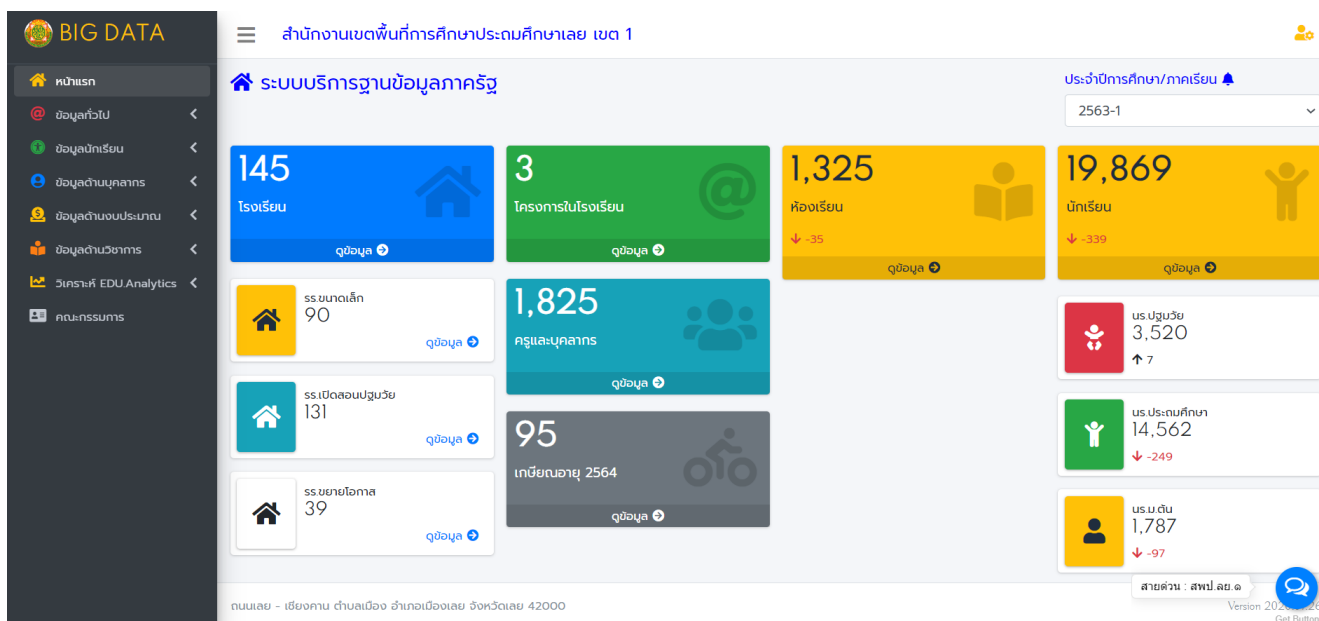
BIG DATA

หน้าแรก
ข้อมูลทั่วไป
ข้อมูลนักเรียน
ข้อมูลด้านบุคลากร
ข้อมูลด้านงบประมาณ
ข้อมูลด้านวิชาการ
วิเคราะห์ EDU.Analytics
คณะกรรมการ

สำนักงานเขตพื้นที่การศึกษาประถมศึกษาเลย เขต 1

ระบบบริการฐานข้อมูลภาครัฐ

ประจำปีการศึกษา/ภาคเรียน
2563-1

145
โรงเรียน
ดูข้อมูล

3
โครงการในโรงเรียน
ดูข้อมูล

1,325
ห้องเรียน
-35
ดูข้อมูล

19,869
นักเรียน
-339
ดูข้อมูล

รร.ขนาดเล็ก
90
ดูข้อมูล

รร.เปิดสอนปฐมวัย
131
ดูข้อมูล

รร.ขยายโอกาส
39
ดูข้อมูล

1,825
ครูและบุคลากร
ดูข้อมูล

95
เกษียณอายุ 2564
ดูข้อมูล

นร.ปฐมวัย
3,520
7

นร.ประถมศึกษา
14,562
-249

นร.ม.ต้น
1,787
-97

สายด่วน : สพป.ลย.๑

ถนนเลย - เชียงคาน ตำบลเมือง อำเภอเมืองเลย จังหวัดเลย 42000

Version 202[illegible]
Get Button